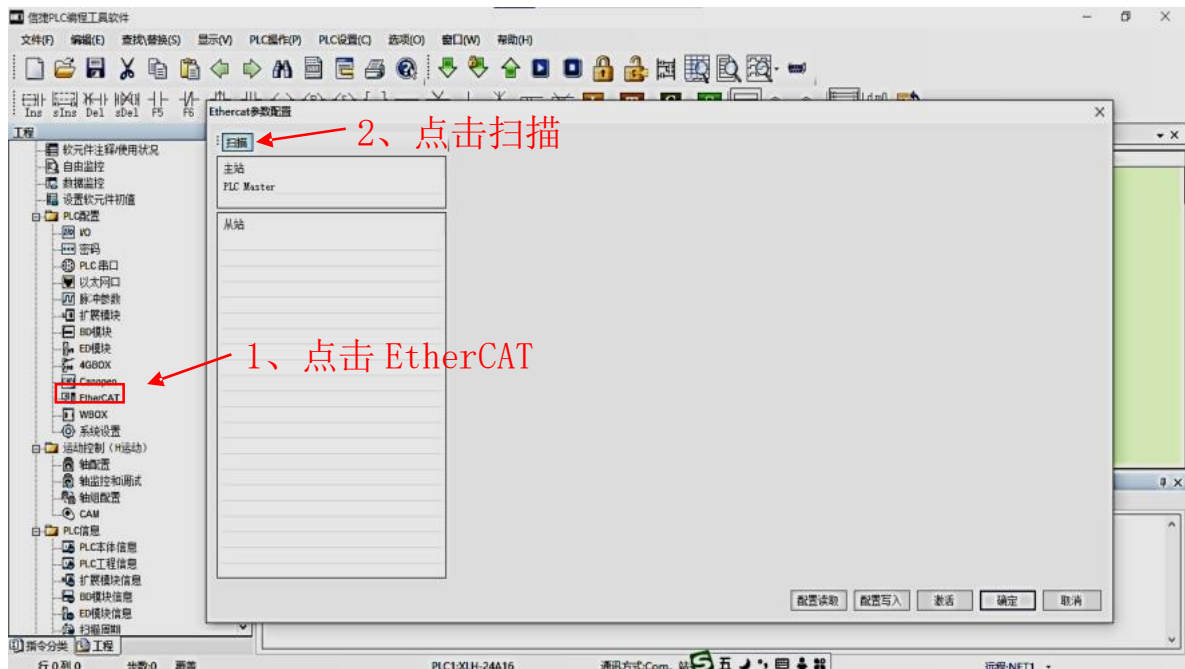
信捷PLC编程工具软件

文件(F) 编辑(E) 查找\替换(S) 显示(V) PLC操作(P) PLC设置(C) 选项(O) 窗口(W) 帮助(H)

Ins sIns Del sDel F5 F6

工程

软元件注释/使用状况
自由监控
数据监控
设置软元件初值
PLC配置
I/O
密码
PLC串口
以太网口
脉冲参数
扩展模块
BD模块
ED模块
4GBOX
Canopen
EtherCAT
WBOX
系统设置
运动控制（H运动）
轴配置
轴监控和调试
轴组配置
CAM
PLC信息
PLC本体信息
PLC工程信息
扩展模块信息
BD模块信息
ED模块信息
扫描周期

指令分类 工程

行 0 列 0 步数:0 覆盖 PLC1:XLH-24A16 通讯方式:Com 站 远程:NET1

Ethercat参数配置

扫描

2、点击扫描

主站
PLC Master

从站

1、点击 EtherCAT

配置读取 配置写入 激活 确定 取消